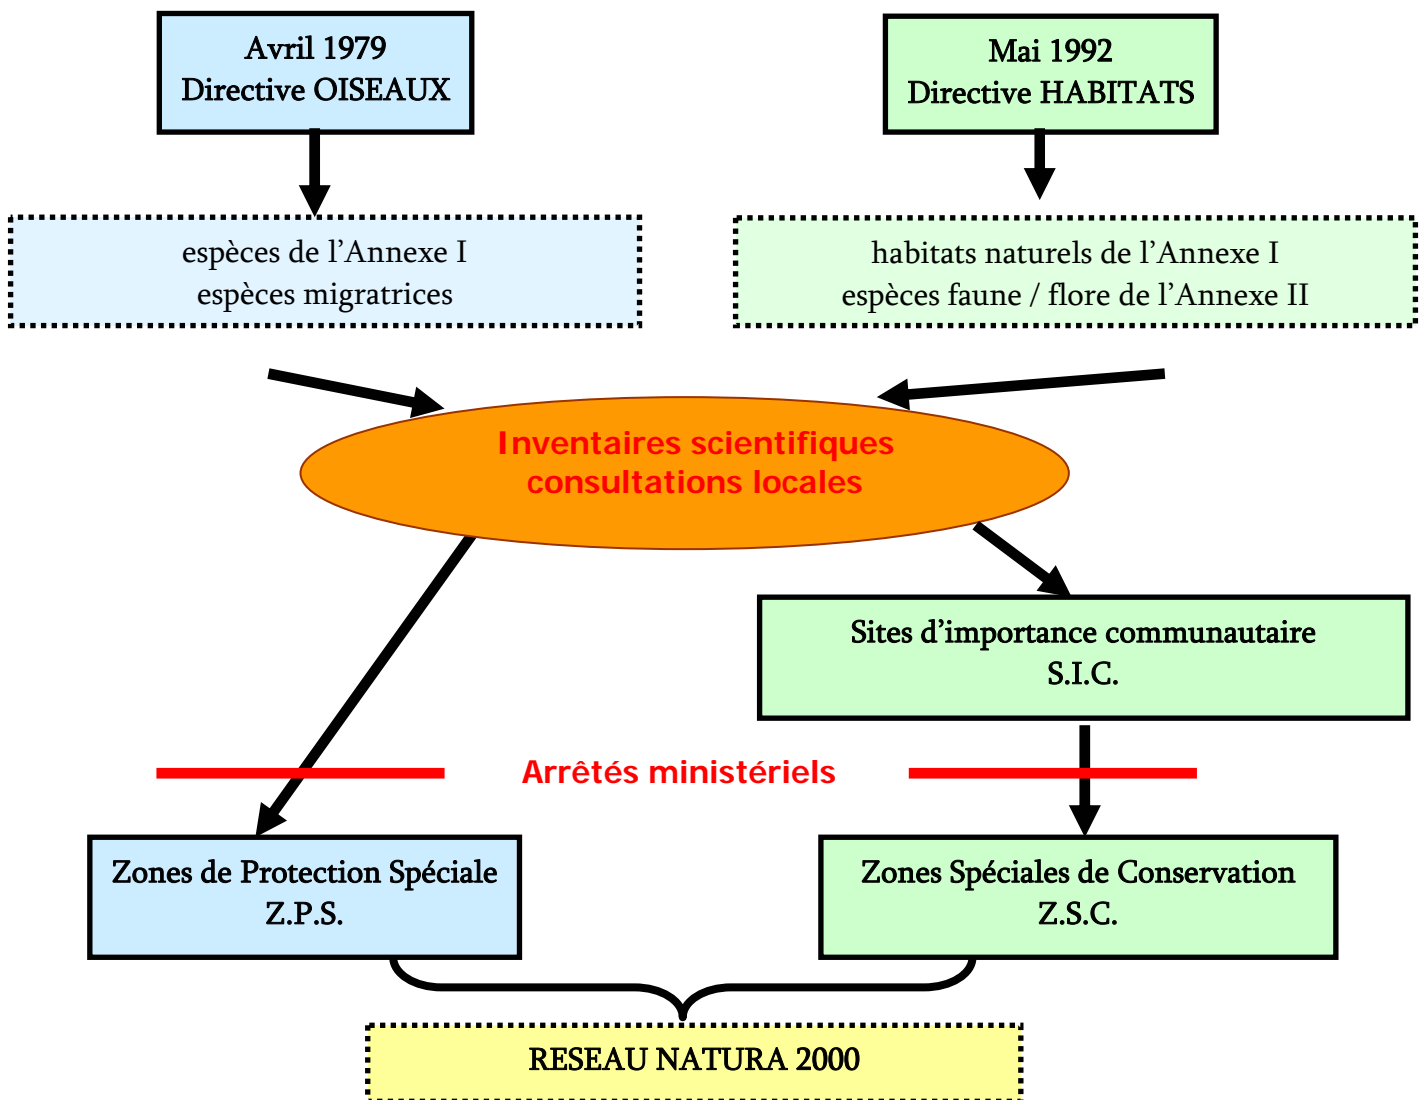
Avril 1979
Directive OISEAUX

Mai 1992
Directive HABITATS

espèces de l'Annexe I
espèces migratrices

habitats naturels de l'Annexe I
espèces faune / flore de l'Annexe II

Inventaires scientifiques
consultations locales

Sites d'importance communautaire
S.I.C.

Arrêtés ministériels

Zones de Protection Spéciale
Z.P.S.

Zones Spéciales de Conservation
Z.S.C.

RESEAU NATURA 2000